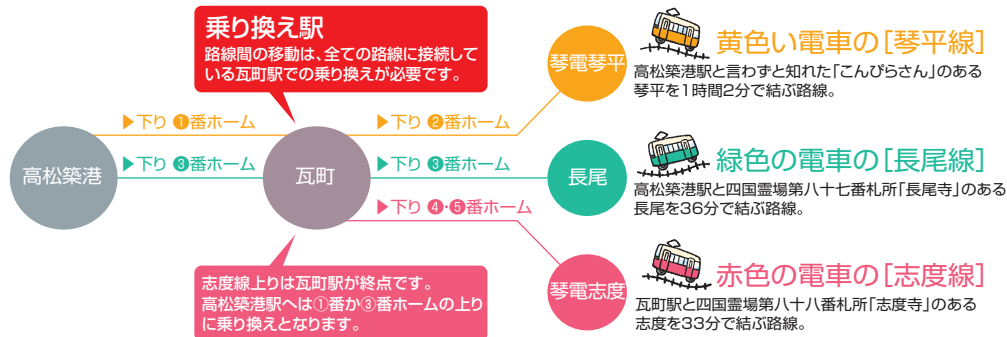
乗り換え駅
路線間の移動は、全ての路線に接続している瓦町駅での乗り換えが必要です。

▶下り ❶番ホーム
▶下り ❸番ホーム
高松築港
瓦町
▶下り ❷番ホーム
▶下り ❸番ホーム
▶下り ❹·❺番ホーム

琴電琴平
黄色い電車の[琴平線]
高松築港駅と言わずと知れた「こんぴらさん」のある琴平を1時間2分で結ぶ路線。

長尾
緑色の電車の[長尾線]
高松築港駅と四国霊場第八十七番札所「長尾寺」のある長尾を36分で結ぶ路線。

琴電志度
赤色の電車の[志度線]
瓦町駅と四国霊場第八十八番札所「志度寺」のある志度を33分で結ぶ路線。

志度線上りは瓦町駅が終点です。高松築港駅へは①番か③番ホームの上りに乗り換えとなります。